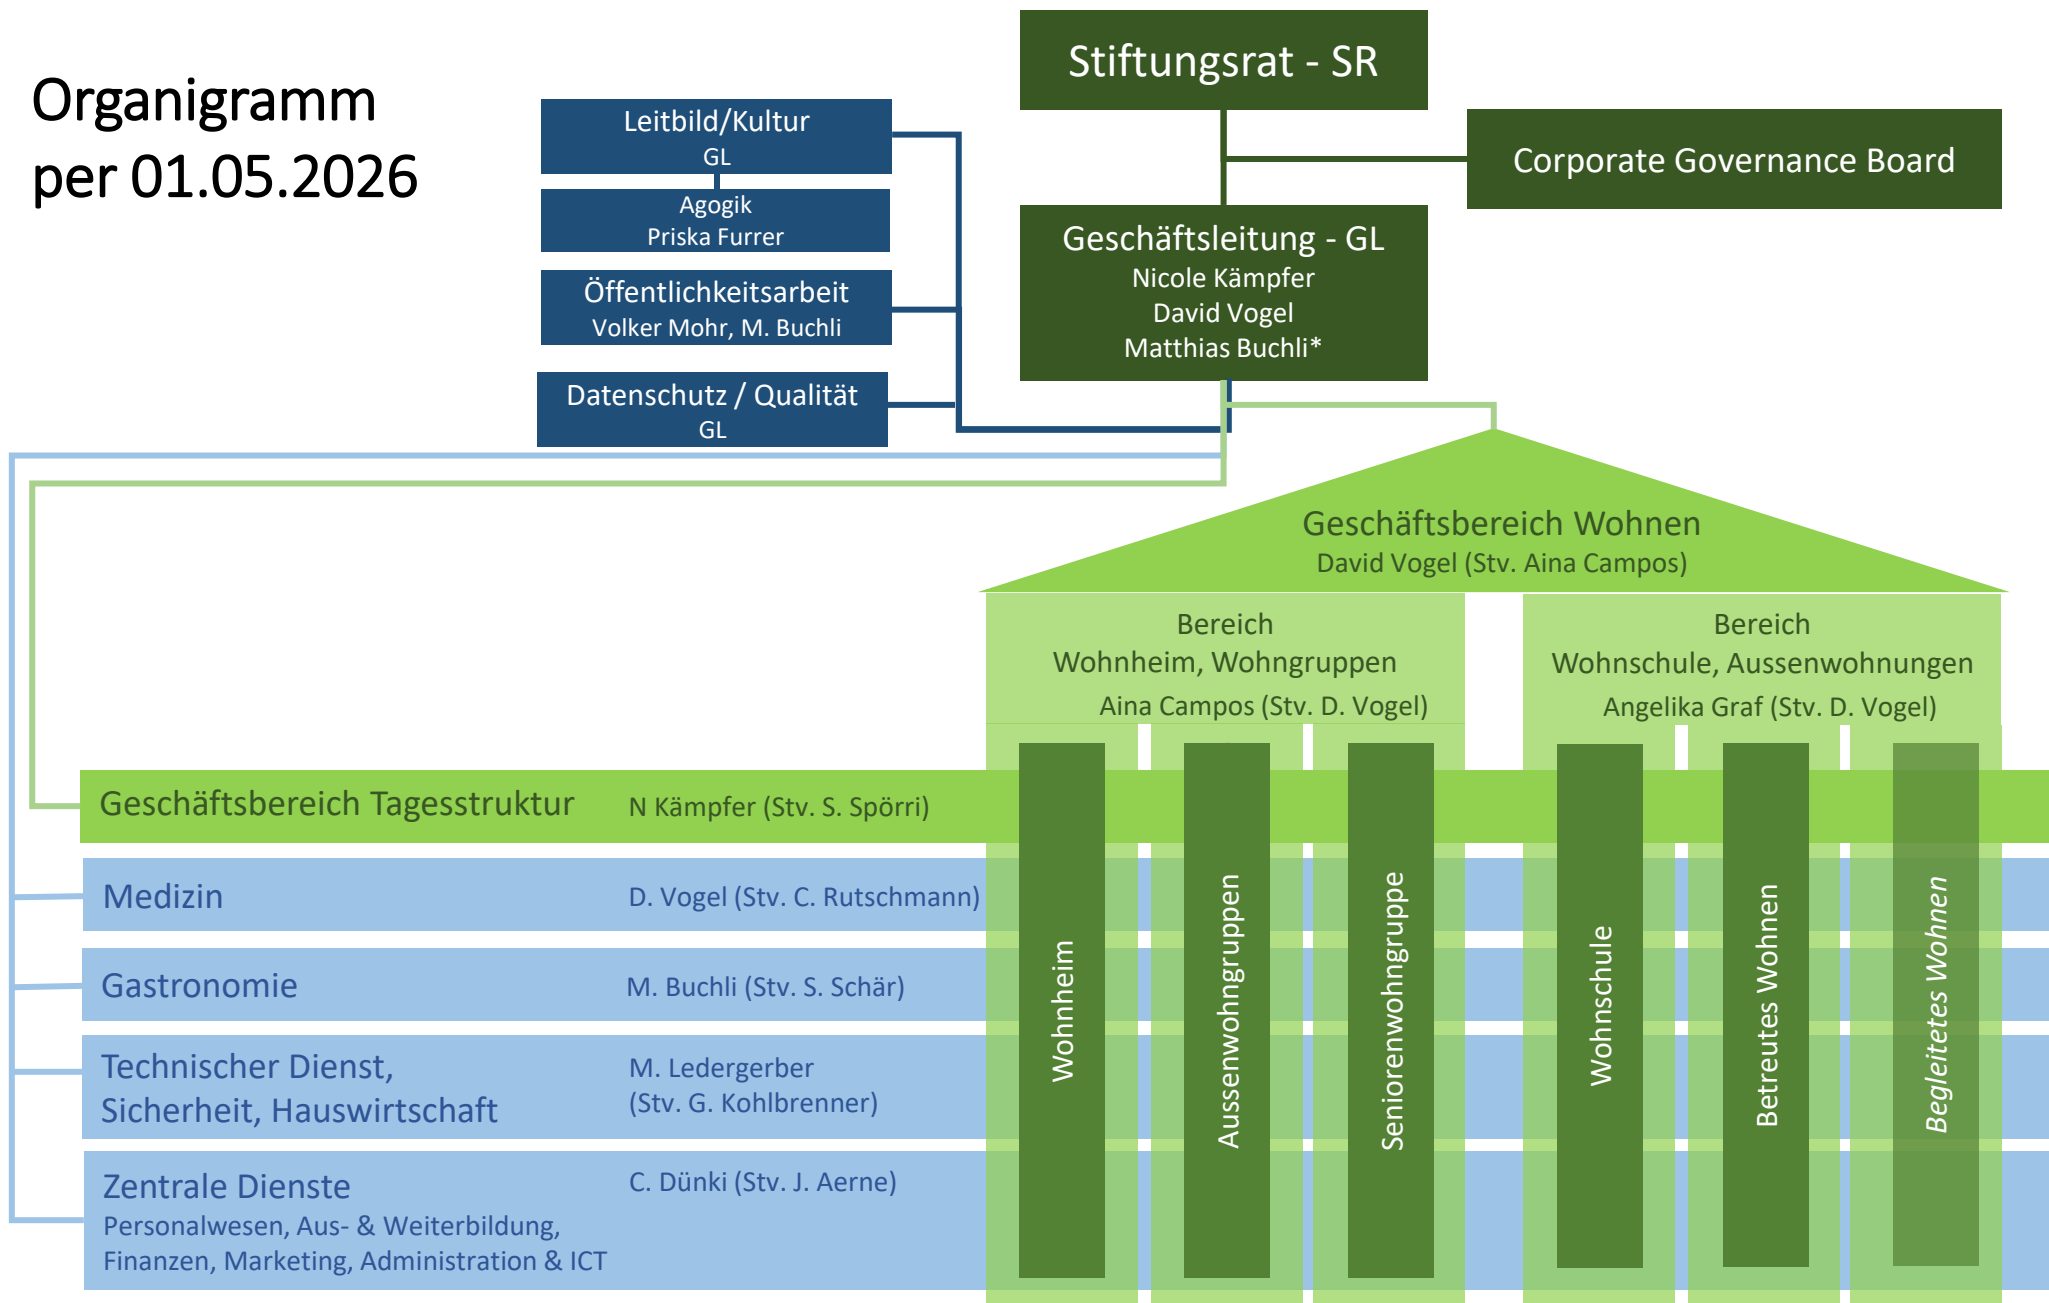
Organigramm
per 01.05.2026

Leitbild/Kultur
GL

Agogik
Priska Furrer

Öffentlichkeitsarbeit
Volker Mohr, M. Buchli

Datenschutz / Qualität
GL

Stiftungsrat - SR

Corporate Governance Board

Geschäftsleitung - GL
Nicole Kämpfer
David Vogel
Matthias Buchli*

Geschäftsbereich Wohnen
David Vogel (Stv. Aina Campos)

Bereich
Wohnheim, Wohngruppen
Aina Campos (Stv. D. Vogel)

Bereich
Wohnschule, Aussenwohnungen
Angelika Graf (Stv. D. Vogel)

Geschäftsbereich Tagesstruktur N Kämpfer (Stv. S. Spörri)

Medizin D. Vogel (Stv. C. Rutschmann)

Gastronomie M. Buchli (Stv. S. Schär)

Technischer Dienst, Sicherheit, Hauswirtschaft M. Ledergerber (Stv. G. Kohlbrenner)

Zentrale Dienste
Personalwesen, Aus- & Weiterbildung, Finanzen, Marketing, Administration & ICT
C. Dünki (Stv. J. Aerne)

Wohnheim

Aussenwohngruppen

Seniorenwohngruppe

Wohnschule

Betreutes Wohnen

Begleitetes Wohnen